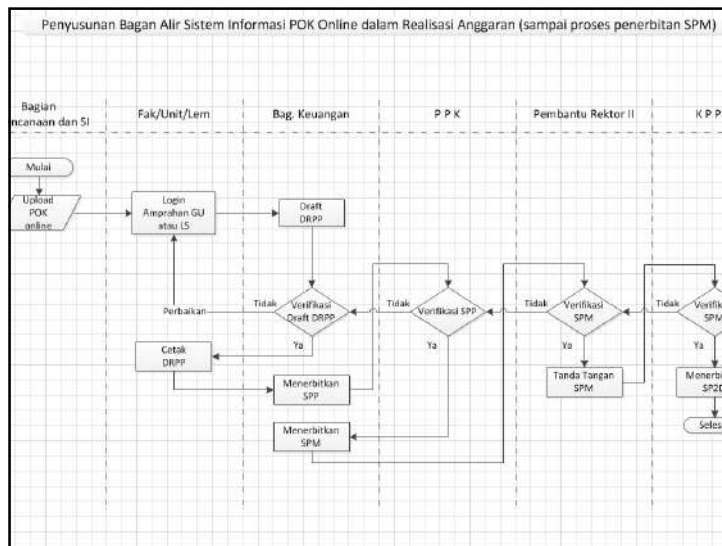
Penyusunan Bagan Alir Sistem Informasi POK Online dalam Realisasi Anggaran (sampai proses penerbitan SPM)

Bagian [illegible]ncanaan dan SI

Fak/Unit/Lem

Bag. Keuangan

P P K

Pembantu Rektor II

K P P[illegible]

Mulai

Upload POK online

Login Amprahan GU atau LS

Draft DRPP

Tidak

Verifikasi Draft DRPP

Perbaikan

Ya

Cetak DRPP

Menerbitkan SPP

Tidak

Verifikasi SPP

Ya

Menerbitkan SPM

Tidak

Verifikasi SPM

Ya

Tanda Tangan SPM

Tidak

Verifik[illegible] SPM

Ya

Menerbi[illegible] SP2D

Seles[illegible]